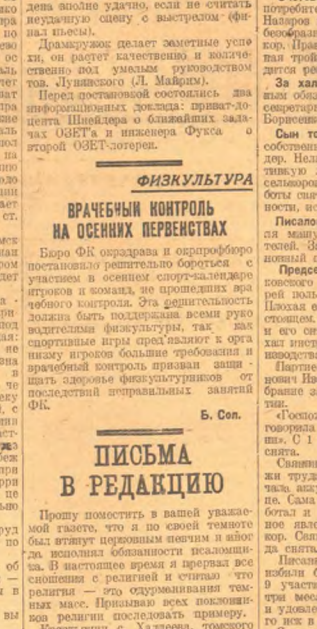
дена вполне удачно, если не считать неудачную сцену с выстрелом (финал пьесы).

Драмкружок делает заметные успехи, он растет качественно и количественно под умелым руководством тов. Луцкого (Л. Майзин).

Перед постановкой состоялись два информационных доклада: приват-доцента Шнейдера о ближайших задачах ОЗЕТа и инженера Фукса о второй ОЗЕТ-лотерее.

ФИЗКУЛЬТУРА

Врачебный контроль на осенних первенствах

Бюро ФК окрздрава и окрпрофбюро постановило решительно бороться с участием в осеннем спорт-календаре игроков и команд, не прошедших врачебного контроля. Эта решительность должна быть поддержана всеми руководителями физкультуры, так как спортивные игры предъявляют к организму игроков большие требования и врачебный контроль призван защищать здоровье физкультурников от последствий неправильных занятий ФК.

Б. Соп.

ПИСЬМА В РЕДАКЦИЮ

Прошу поместить в вашей уважаемой газете, что я по своей темноте был втянут церковным певчим и много до исполнил обязанности псаломщика. В настоящее время я прервал все сношения с религией и считаю что религия — это одурманивания темных масс. Призываю всех поклонников религии последовать примеру.

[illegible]

потребите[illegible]
Назаров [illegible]
беообраз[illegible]
ры. Про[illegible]
пан трой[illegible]
дится ре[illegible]

За хал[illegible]
во зава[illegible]
секретар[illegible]
Борисов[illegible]

Сын то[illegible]
собствен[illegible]
дер. Нел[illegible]
тинкую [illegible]
сельхоро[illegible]
боты сн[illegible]
ности. н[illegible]

Писало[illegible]
ла Ману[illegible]
телей. З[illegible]
новый с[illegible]

Предсе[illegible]
ковского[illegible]
рей поль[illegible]
Шохов е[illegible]
стоинием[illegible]
и его сн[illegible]
хал инст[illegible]
наводств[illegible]

Партие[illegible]
нович Ив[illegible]
брание з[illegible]
тие.

«Госхо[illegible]
говорил а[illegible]
на». С 1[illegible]
снята.

Связи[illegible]
жи труд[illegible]
зал связ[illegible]
не. Сама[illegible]
ботал и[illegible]
кор. Свя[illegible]
да сията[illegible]

Писаны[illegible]
избили С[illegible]
в участ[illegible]
три мес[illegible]
и удовле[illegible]
го иск в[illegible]

па
по
со
ос
пы
за
гот
ре
ма
ос
на
ют
на

на
со
ет
ст.

мск
ли
бом
ет
рт

за
по
на
а
ре
е
че
ск
ы
рт
ни
по

ер
ри
це
по

руд
но

об
е

вы